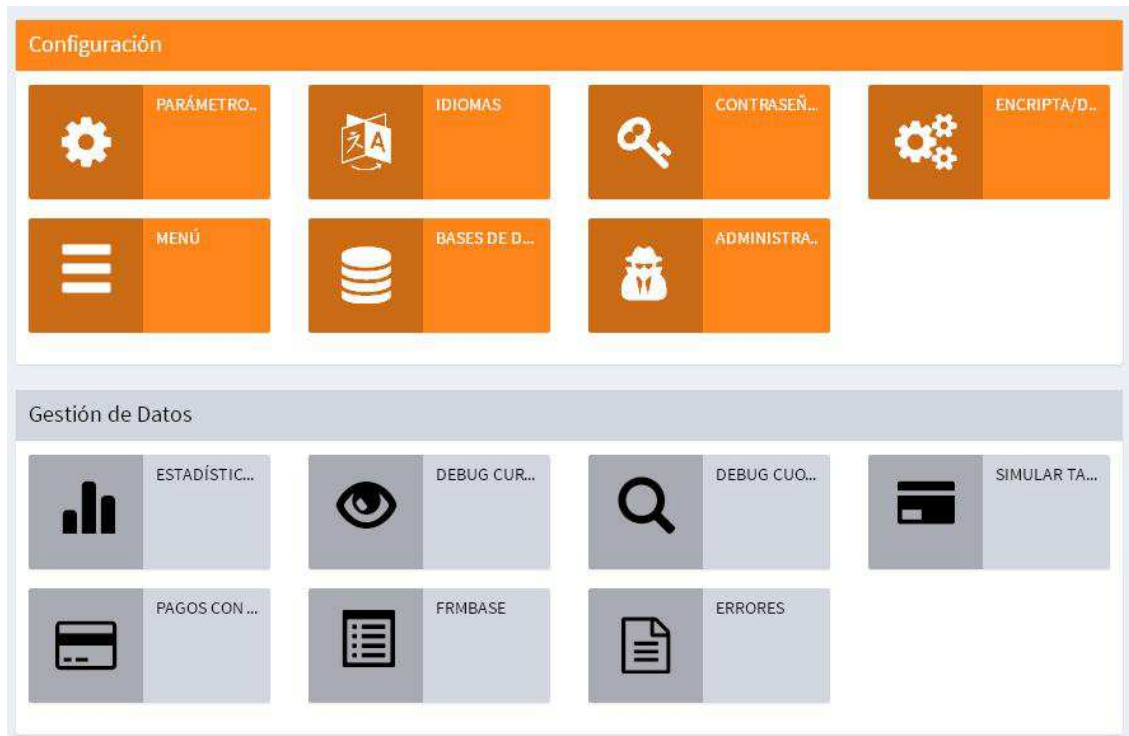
Configuración

PARÁMETRO..

IDIOMAS

CONTRASEÑ..

ENCRIPTA/D..

MENÚ

BASES DE D..

ADMINISTRA..

Gestión de Datos

ESTADÍSTIC...

DEBUG CUR...

DEBUG CUO...

SIMULAR TA...

PAGOS CON ...

FRMBASE

ERRORES